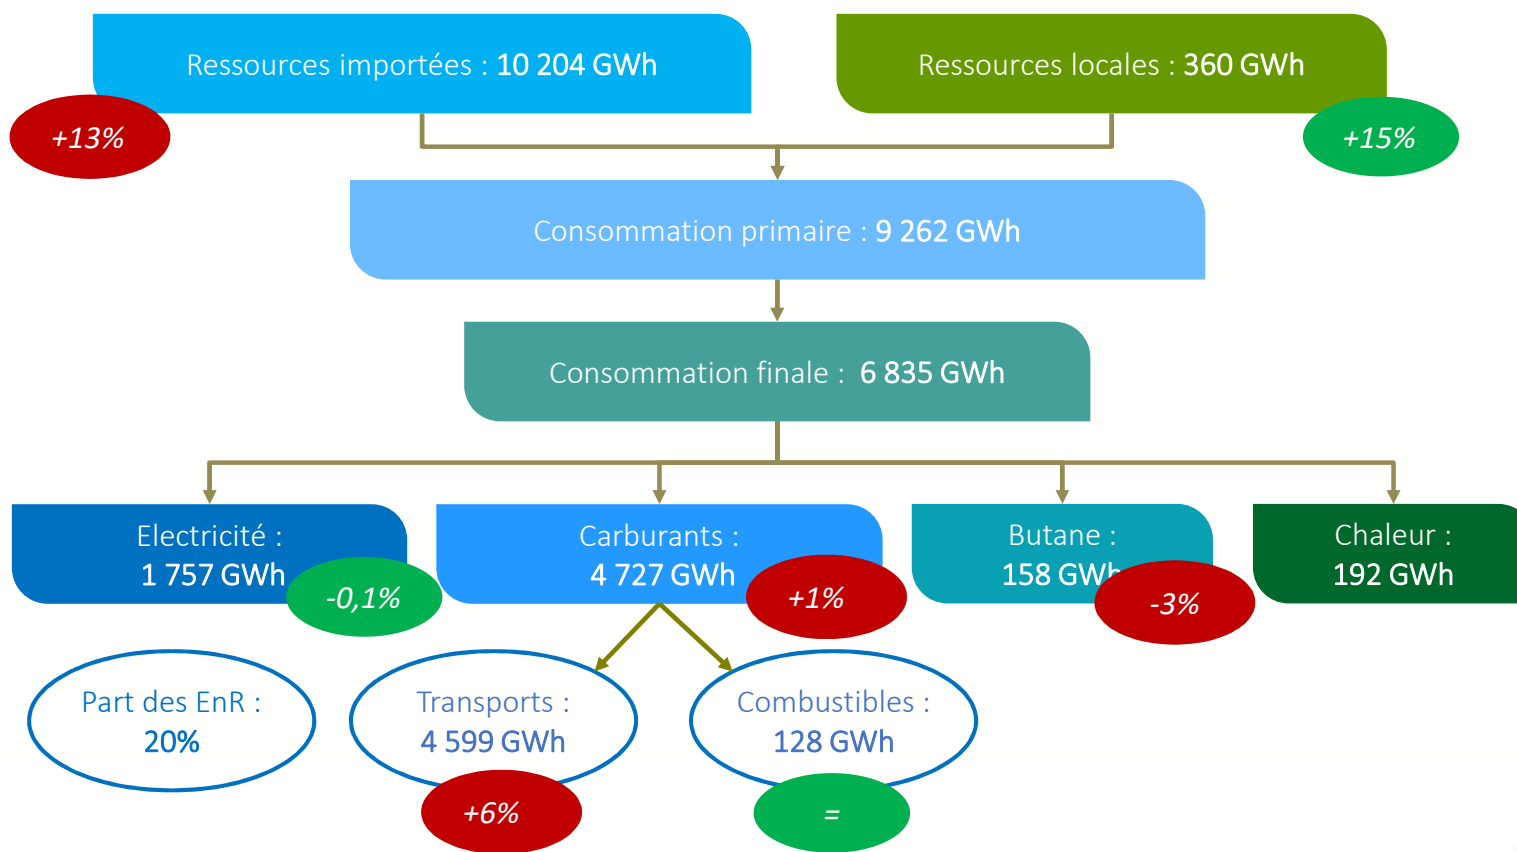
Ressources importées : 10 204 GWh

+13%

Ressources locales : 360 GWh

+15%

Consommation primaire : 9 262 GWh

Consommation finale : 6 835 GWh

Electricité : 1 757 GWh

-0,1%

Carburants : 4 727 GWh

+1%

Butane : 158 GWh

-3%

Chaleur : 192 GWh

Part des EnR : 20%

Transports : 4 599 GWh

+6%

Combustibles : 128 GWh

=